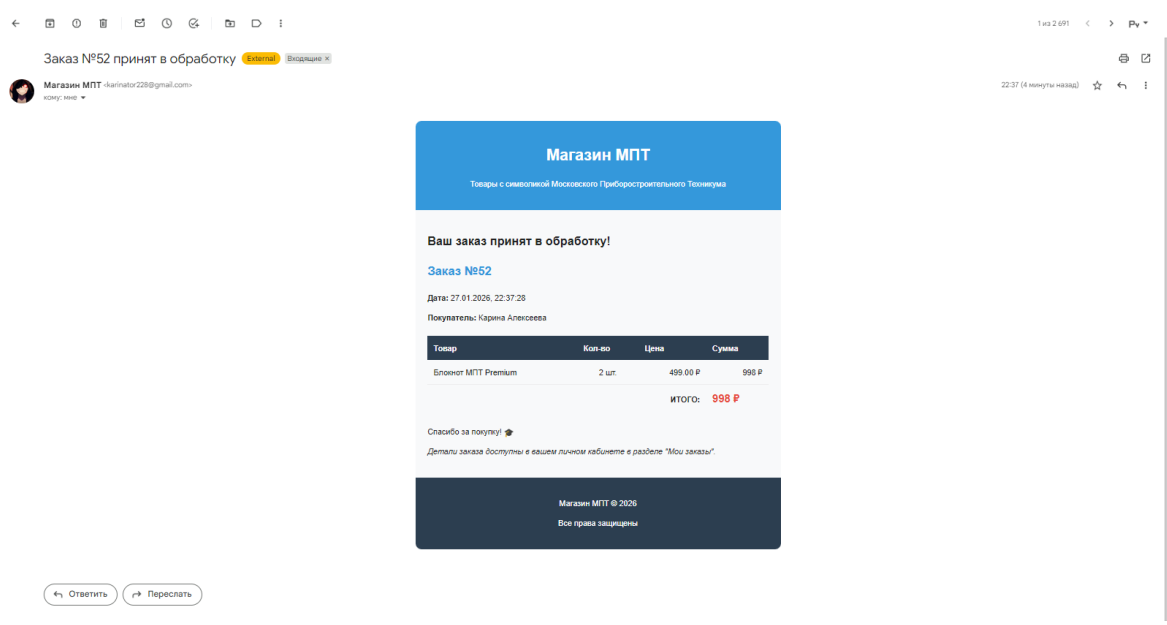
1 из 2 691

Ру

Заказ №52 принят в обработку External Входящие ×

Магазин МПТ <karinator228@gmail.com>
кому: мне

22:37 (4 минуты назад)

Магазин МПТ

Товары с символикой Московского Приборостроительного Техникума

Ваш заказ принят в обработку!

Заказ №52

Дата: 27.01.2026, 22:37:28

Покупатель: Карина Алексеева

| Товар | Кол-во | Цена | Сумма |
|---|---|---|---|
| Блокнот МПТ Premium | 2 шт. | 499.00 ₽ | 998 ₽ |
| | | ИТОГО: | 998 ₽ |

Спасибо за покупку! 🎓

Детали заказа доступны в вашем личном кабинете в разделе "Мои заказы".

Магазин МПТ © 2026

Все права защищены

Ответить Переслать